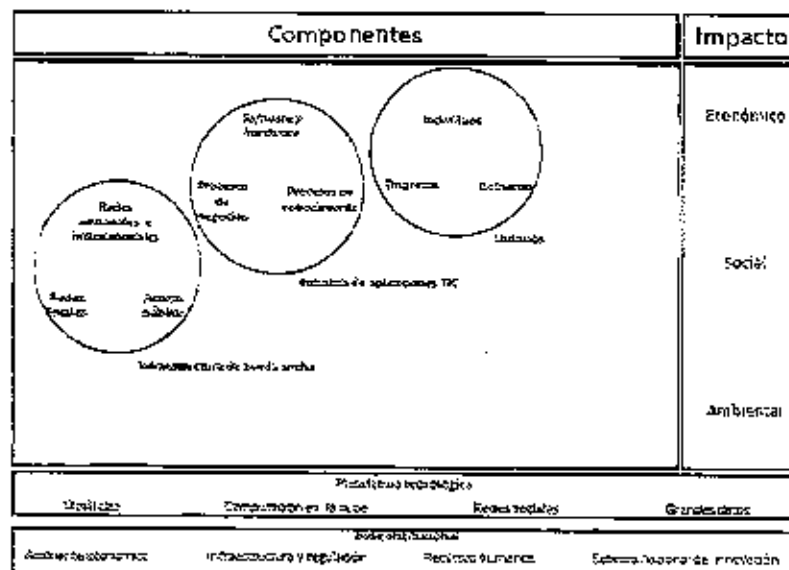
Componentes

Impacto

Redes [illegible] e infraestructura

Redes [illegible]

Acceso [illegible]

Infraestructura de banda ancha

Software y hardware

Procesos de negocios

Procesos de relacionamiento

Industria de aplicaciones TIC

Individuos

Empresas

Gobierno

Usuarios

Económico

Social

Ambiental

Plataforma tecnológica

Movilidad

Computación en la nube

Redes sociales

Grandes datos

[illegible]

Ambiente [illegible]

Infraestructura y regulación

Recursos humanos

Sistema nacional de innovación